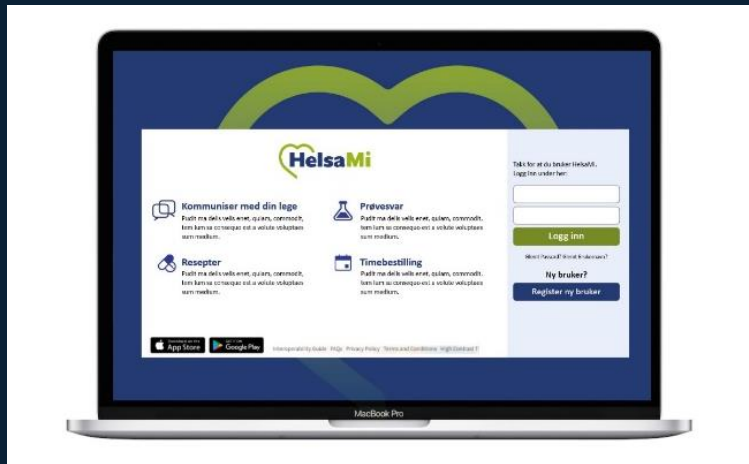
HelsaMi

Kommuniser med din lege
Pudit ma delis velis enet, quiam, commodit, tem lum se conseque est a volute voluptam sum medium.

Prøvesvar
Pudit ma delis velis enet, quiam, commodit, tem lum se conseque est a volute voluptam sum medium.

Resepter
Pudit ma delis velis enet, quiam, commodit, tem lum se conseque est a volute voluptam sum medium.

Timebestilling
Pudit ma delis velis enet, quiam, commodit, tem lum se conseque est a volute voluptam sum medium.

Download on the App Store
GET IT ON Google Play

Interoperability Guide FAQs Privacy Policy Terms and Conditions High Contrast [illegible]

Takk for at du bruker HelsaMi. Logg inn under her:

Logg inn

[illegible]

Ny bruker?

Registrer ny bruker

MacBook Pro